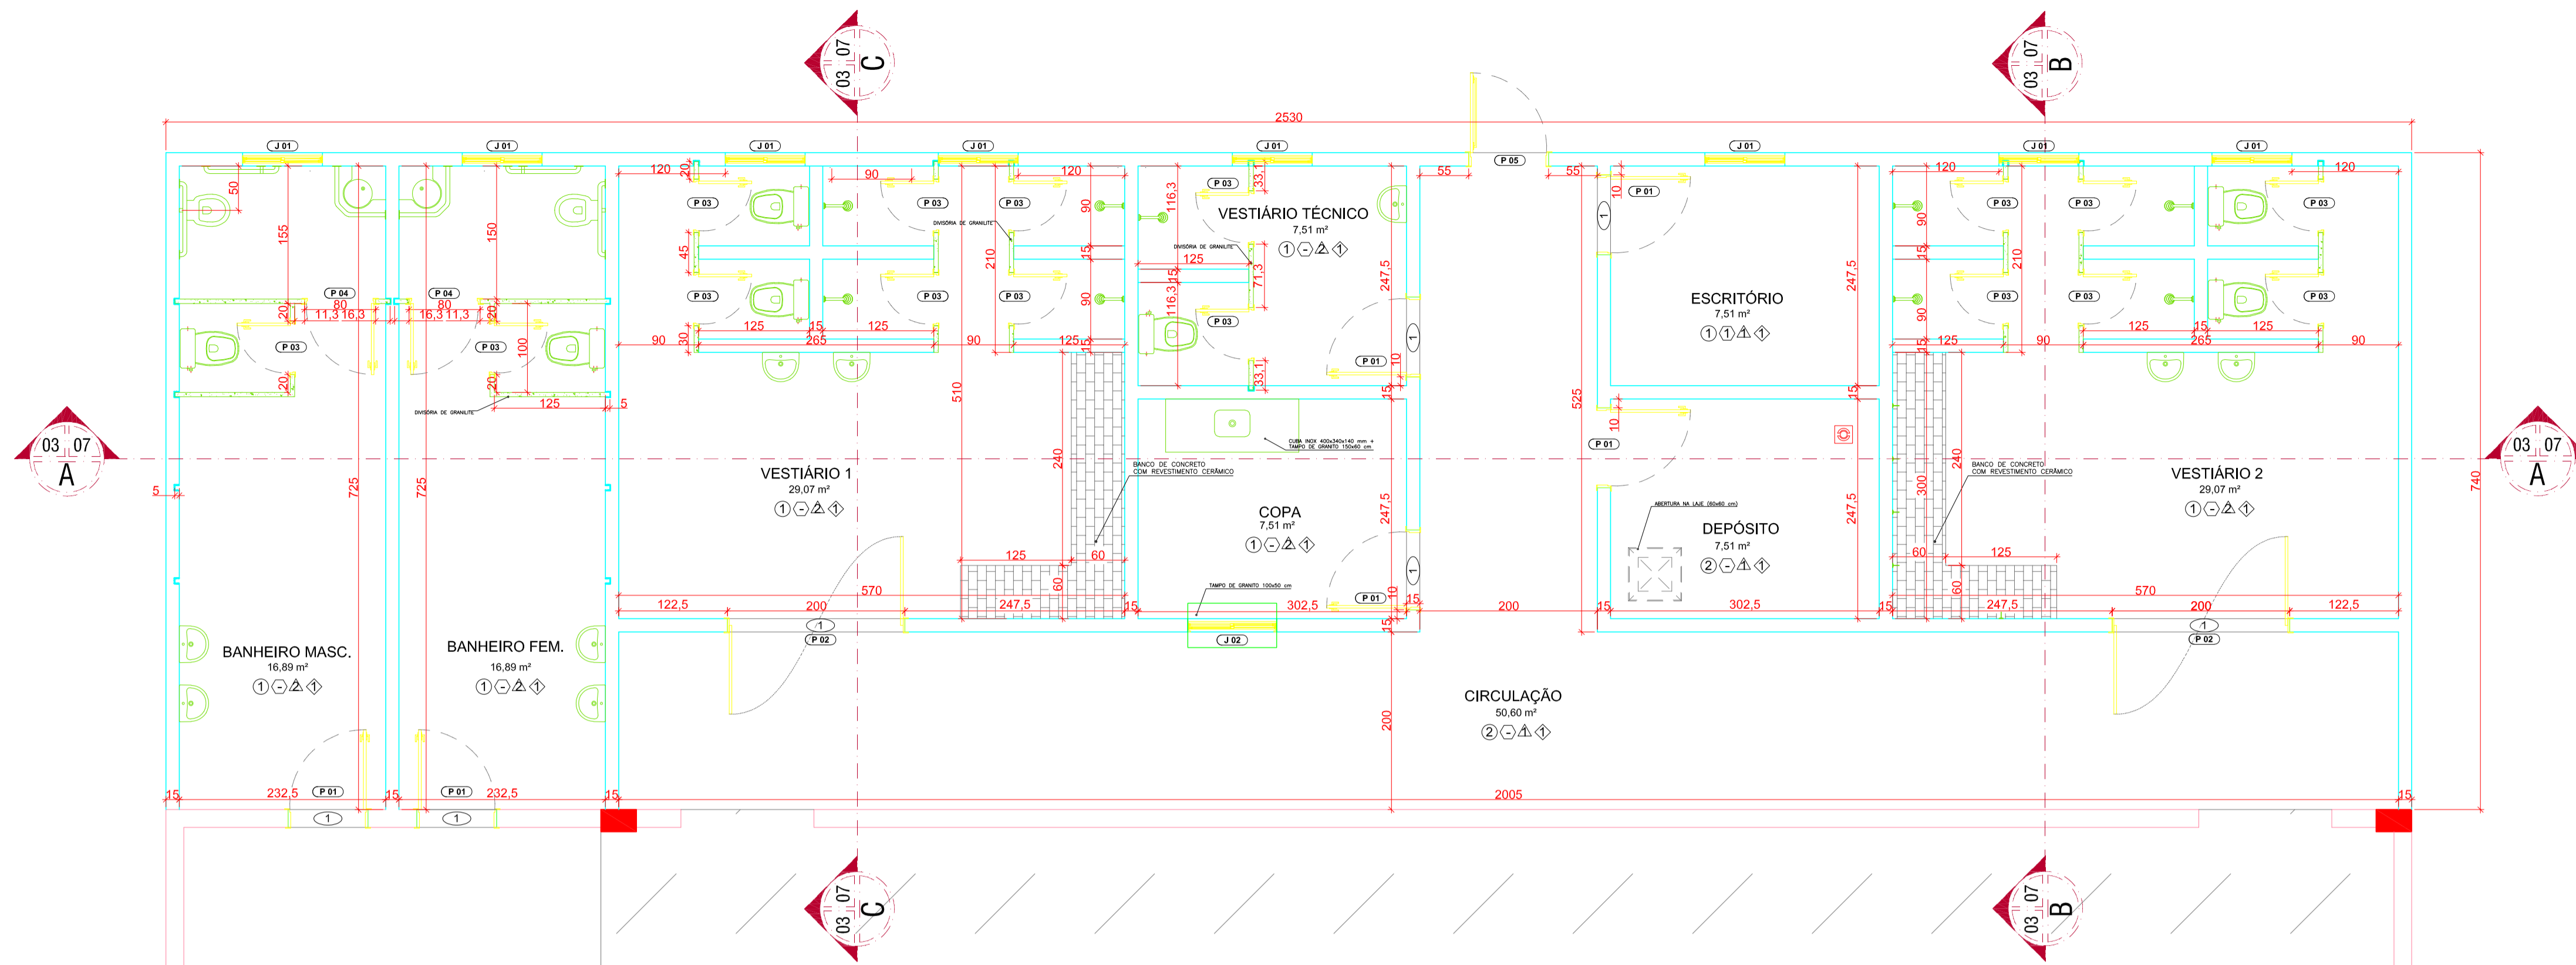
03 07 C
03 07 B
2530
J 01
J 01
J 01
J 01
J 01
P 05
J 01
J 01
J 01
VESTIÁRIO TÉCNICO
7,51 m²
ESCRITÓRIO
7,51 m²
03 07 A
03 07 A
VESTIÁRIO 1
29,07 m²
COPA
7,51 m²
DEPÓSITO
7,51 m²
VESTIÁRIO 2
29,07 m²
BANCO DE CONCRETO COM REVESTIMENTO CERÂMICO
BANCO DE CONCRETO COM REVESTIMENTO CERÂMICO
CUBA INOX 400x340x140 mm + TAMPO DE GRANITO 150x60 cm
TAMPO DE GRANITO 100x50 cm
ABERTURA NA LAJE (60x60 cm)
DIVISÓRIA DE GRANILITE
DIVISÓRIA DE GRANILITE
DIVISÓRIA DE GRANILITE
BANHEIRO MASC.
16,89 m²
BANHEIRO FEM.
16,89 m²
CIRCULAÇÃO
50,60 m²
P 04
P 04
P 03
P 01
P 02
J 02
2005
740
725
725
510
525
570
570
232,5
232,5
302,5
302,5
247,5
247,5
122,5
122,5
200
200
200
265
265
125
120
90
55
55
15
03 07 C
03 07 B